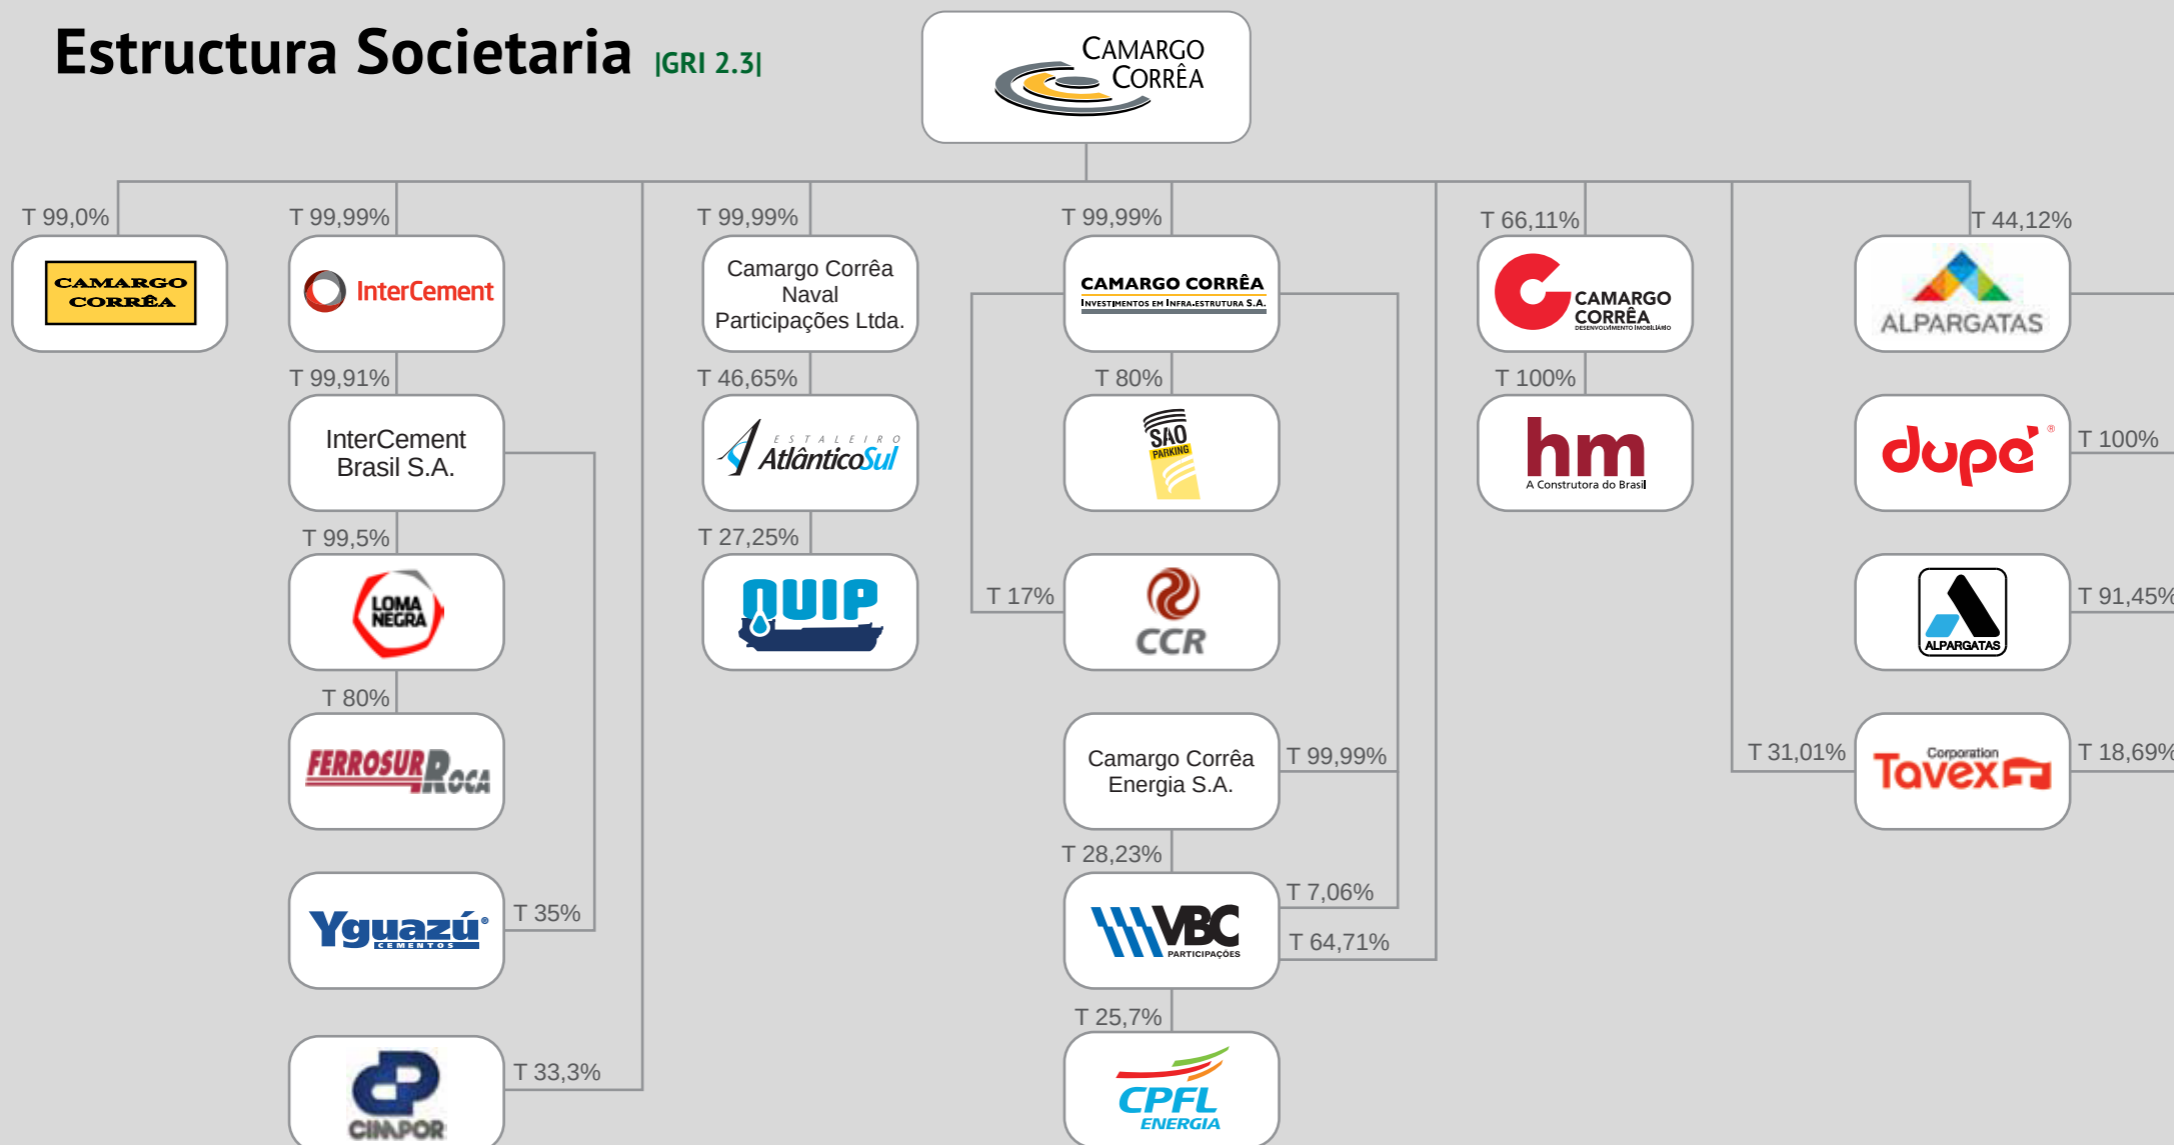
Estructura Societaria |GRI 2.3|

CAMARGO CORRÊA

T 99,0%
CAMARGO CORRÊA

T 99,99%
InterCement

T 99,91%
InterCement Brasil S.A.

T 99,5%
LOMA NEGRA

T 80%
FERROSUR ROCA

T 35%
Yguazú CEMENTOS

T 33,3%
CIMPOR

T 99,99%
Camargo Corrêa Naval Participações Ltda.

T 46,65%
ESTALEIRO AtlânticoSul

T 27,25%
QUIP

T 99,99%
CAMARGO CORRÊA INVESTIMENTOS EM INFRA-ESTRUTURA S.A.

T 80%
SÃO PARKING

T 17%
CCR

Camargo Corrêa Energia S.A.
T 99,99%

T 28,23%
VBC PARTICIPAÇÕES
T 7,06%
T 64,71%

T 25,7%
CPFL ENERGIA

T 66,11%
CAMARGO CORRÊA DESENVOLVIMENTO IMOBILIÁRIO

T 100%
hm A Construtora do Brasil

T 44,12%
ALPARGATAS

dupé
T 100%

ALPARGATAS
T 91,45%

T 31,01%
Corporation Tavex
T 18,69%